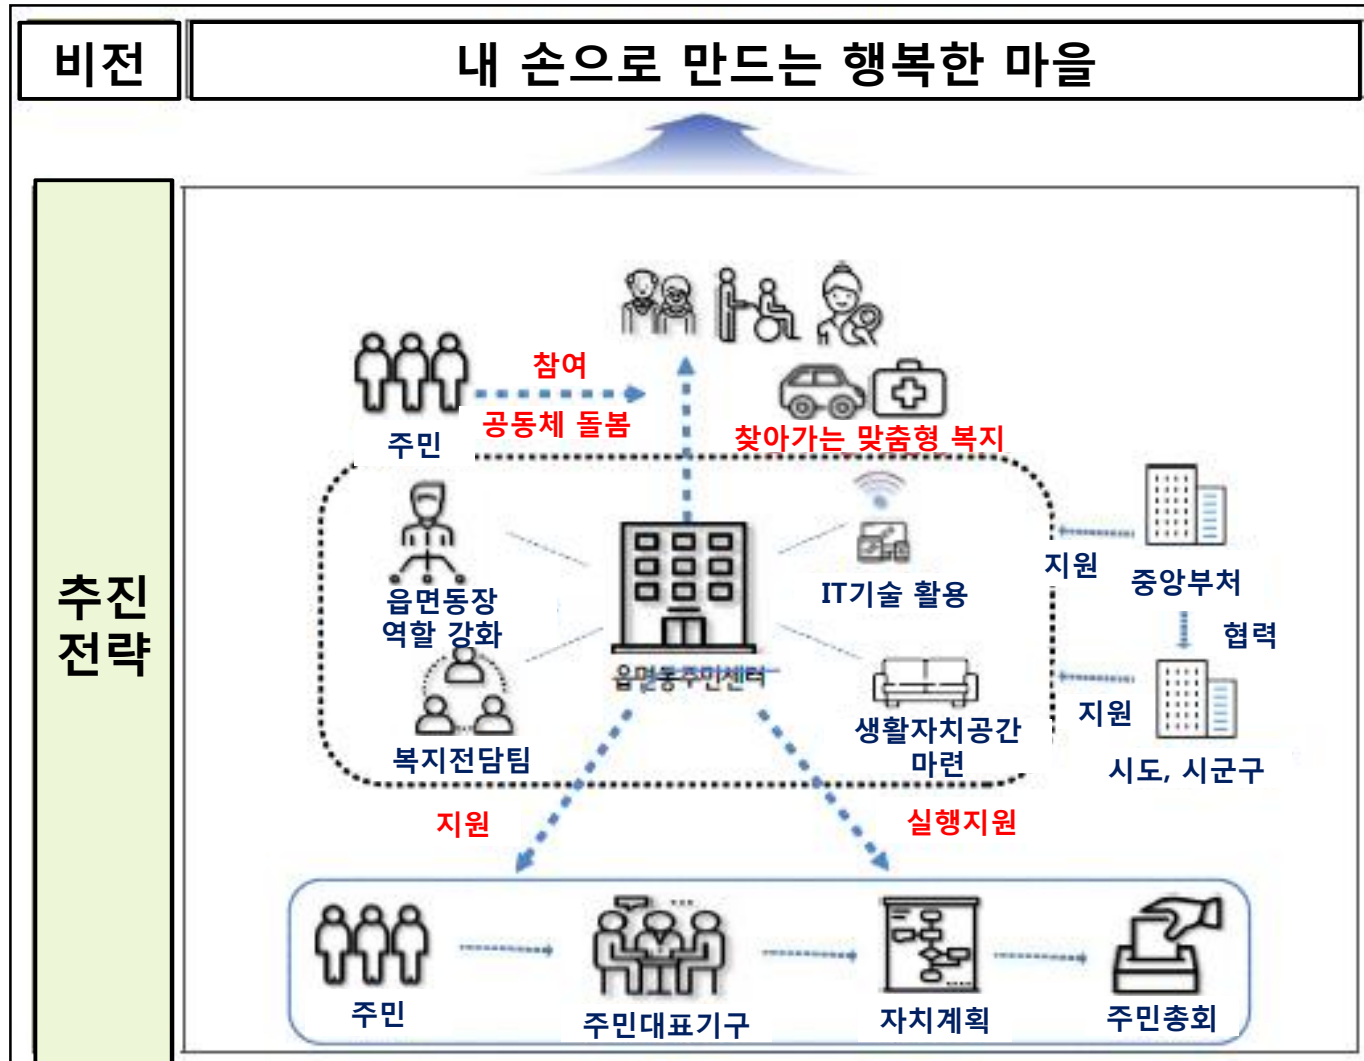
| 비전 | 내 손으로 만드는 행복한 마을 |
|---|---|

추진 전략

주민

참여

공동체 돌봄

찾아가는 맞춤형 복지

읍면동장 역할 강화

복지전담팀

읍면동주민센터

IT기술 활용

생활자치공간 마련

지원

중앙부처

협력

지원

시도, 시군구

지원

실행지원

주민

주민대표기구

자치계획

주민총회